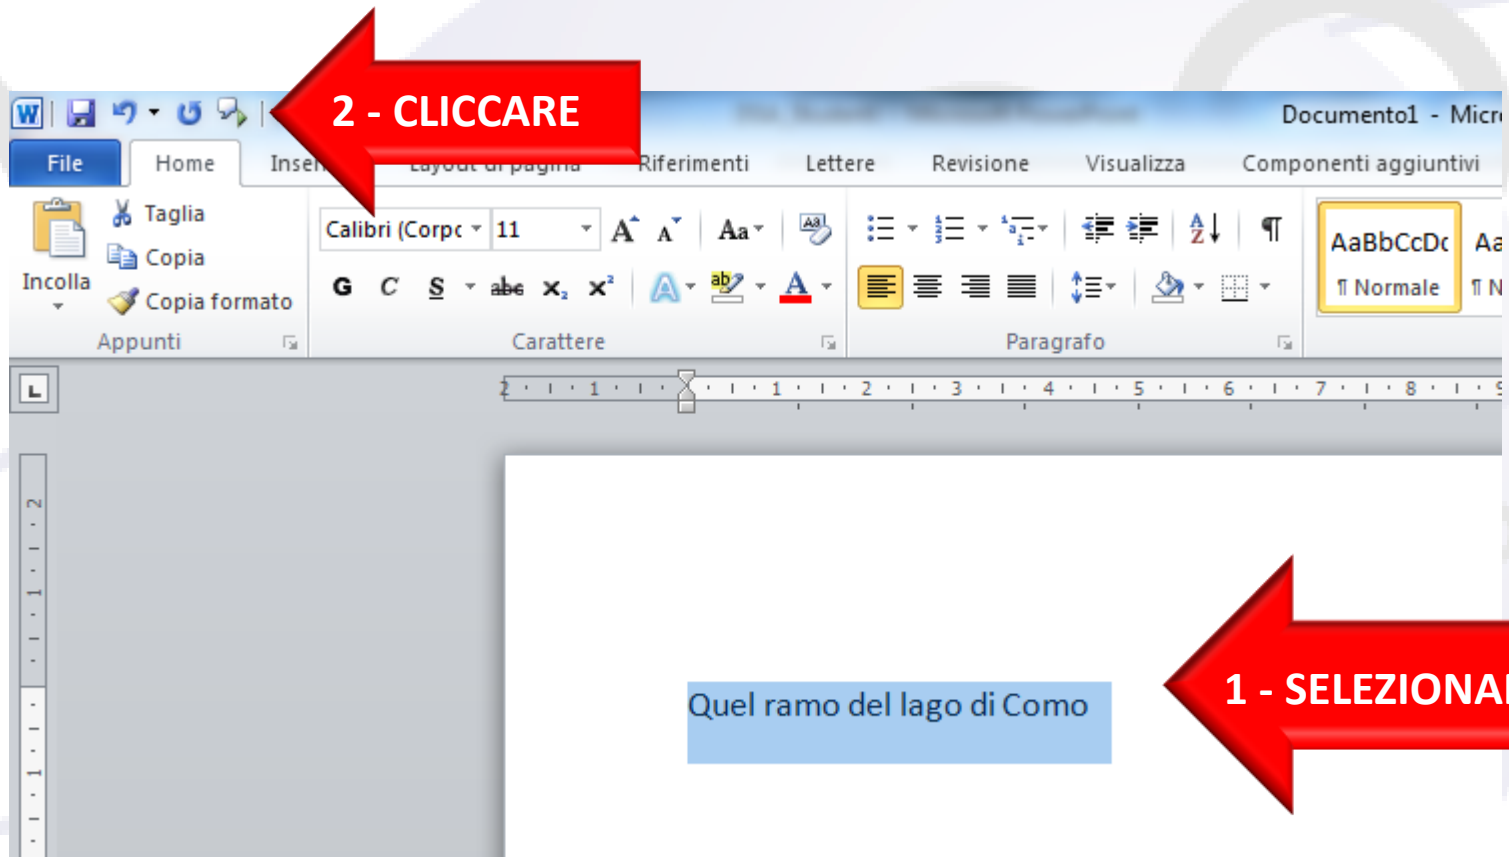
2 - CLICCARE

Documento1 - Micr

File | Home | Inseri | Layout di pagina | Riferimenti | Lettere | Revisione | Visualizza | Componenti aggiuntivi

Incolla
Taglia
Copia
Copia formato
Appunti

Calibri (Corpo | 11
G C S abc $x_2$ $x^2$
Aa
A
Carattere

Paragrafo

AaBbCcDc
¶ Normale
Aa
¶ N

2 · 1 · 1 · 1 · 2 · 3 · 4 · 5 · 6 · 7 · 8 · 9

Quel ramo del lago di Como

1 - SELEZIONA